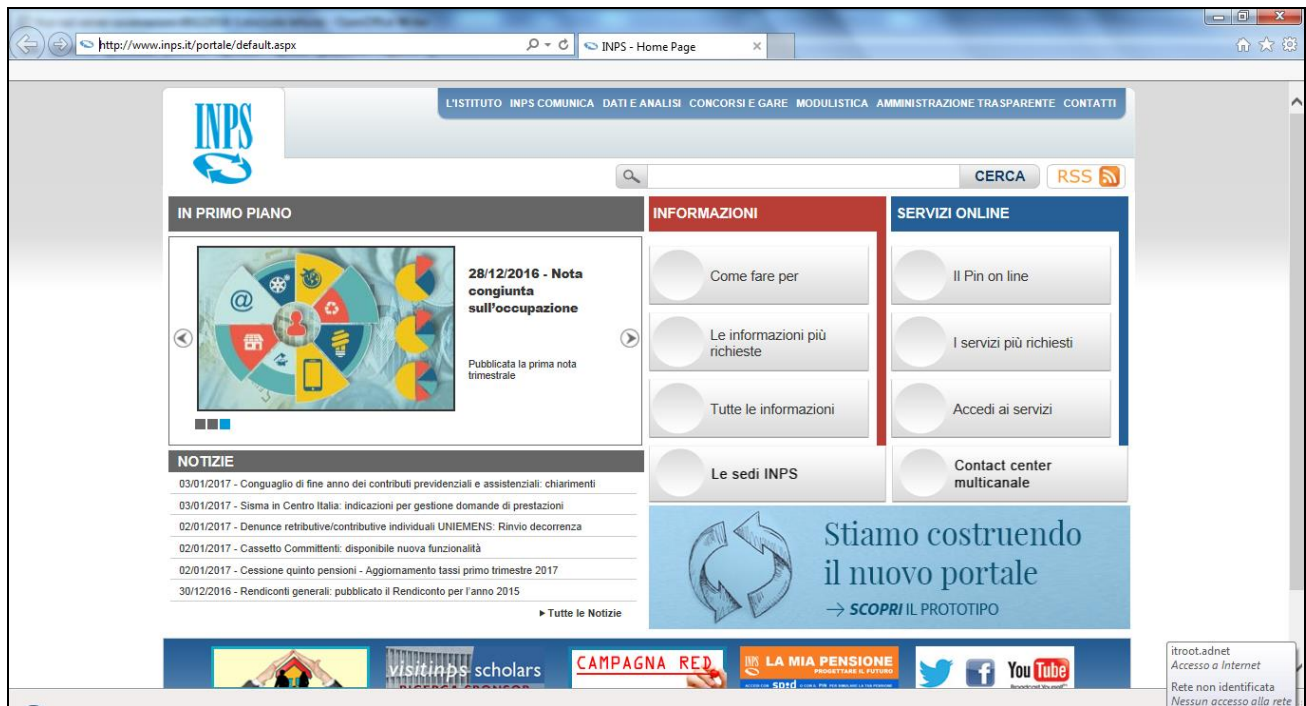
http://www.inps.it/portale/default.aspx

INPS - Home Page

INPS

L'ISTITUTO INPS COMUNICA DATI E ANALISI CONCORSI E GARE MODULISTICA AMMINISTRAZIONE TRASPARENTE CONTATTI

CERCA RSS

IN PRIMO PIANO

28/12/2016 - Nota congiunta sull'occupazione

Pubblicata la prima nota trimestrale

INFORMAZIONI

Come fare per

Le informazioni più richieste

Tutte le informazioni

Le sedi INPS

SERVIZI ONLINE

Il Pin on line

I servizi più richiesti

Accedi ai servizi

Contact center multicanale

NOTIZIE

03/01/2017 - Conguaglio di fine anno dei contributi previdenziali e assistenziali: chiarimenti

03/01/2017 - Sisma in Centro Italia: indicazioni per gestione domande di prestazioni

02/01/2017 - Denunce retributive/contributive individuali UNIEMENS: Rinvio decorrenza

02/01/2017 - Cassetto Committenti: disponibile nuova funzionalità

02/01/2017 - Cessione quinto pensioni - Aggiornamento tassi primo trimestre 2017

30/12/2016 - Rendiconti generali: pubblicato il Rendiconto per l'anno 2015

▸ Tutte le Notizie

Stiamo costruendo il nuovo portale

→ SCOPRI IL PROTOTIPO

visitinps scholars

CAMPAGNA RED

INPS LA MIA PENSIONE PROGETTARE IL FUTURO

You Tube

itroot.adnet
Accesso a Internet

Rete non identificata
Nessun accesso alla rete